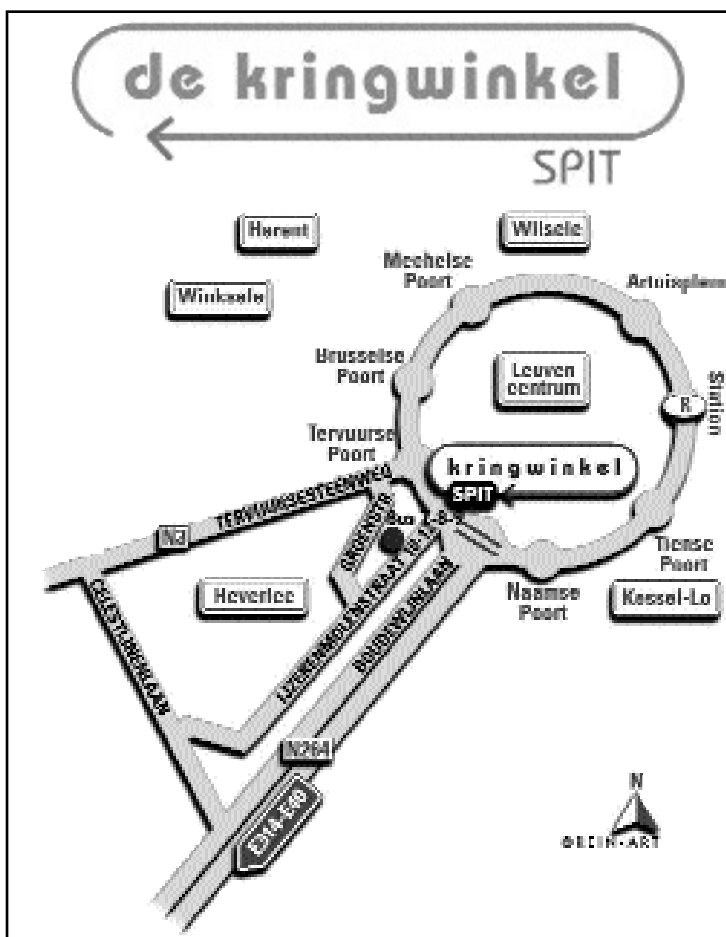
de kringwinkel

SPIT

Herent

Wilsele

Mechelse Poort

Artoisplein

Winksele

Brusselse Poort

Leuven centrum

Station

P

Tervuurse Poort

kringwinkel

SPIT

TERVUURSESTEENWEG

N3

GROEVESTR

Bus 1-8-9

IJZERMOLENSTRAAT 18-1

CELESTIJNENLAAN

Heverlee

BONDGENOTENLAAN

Tiense Poort

Naamse Poort

Kessel-Lo

N264

E314-E40

N

GREEN-ART